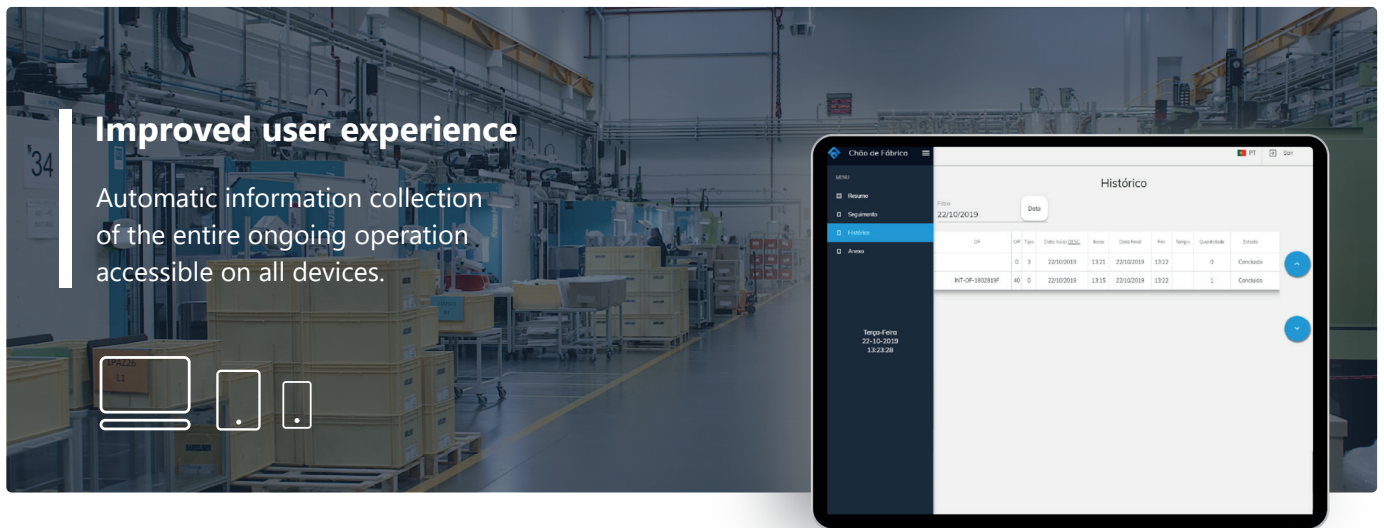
Improved user experience

Automatic information collection of the entire ongoing operation accessible on all devices.

Chão de Fábrica

PT Sair

MENU

Resumo

Seguimento

Histórico

Anexo

Terça-Feira
22-10-2019
13:23:28

Histórico

Filtro
22/10/2019

Data

| OF | OP | Tipo | Data Inicio | Inicio | Data Final | Fim | Tempo | Quantidade | Estado |
|---|---|---|---|---|---|---|---|---|---|
| | 0 | 3 | 22/10/2019 | 13:21 | 22/10/2019 | 13:22 | | 0 | Concluido |
| INT-OF-1902819F | 40 | 0 | 22/10/2019 | 13:15 | 22/10/2019 | 13:22 | | 1 | Concluido |